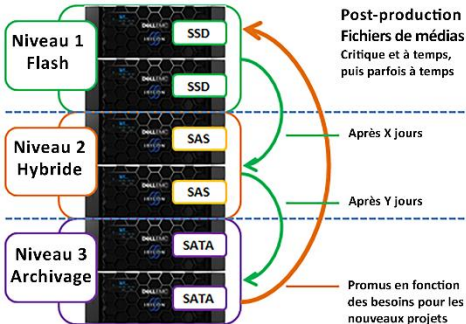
Niveau 1
Flash

SSD

SSD

Niveau 2
Hybride

SAS

SAS

Niveau 3
Archivage

SATA

SATA

Post-production
Fichiers de médias
Critique et à temps, puis parfois à temps

Après X jours

Après Y jours

Promus en fonction des besoins pour les nouveaux projets